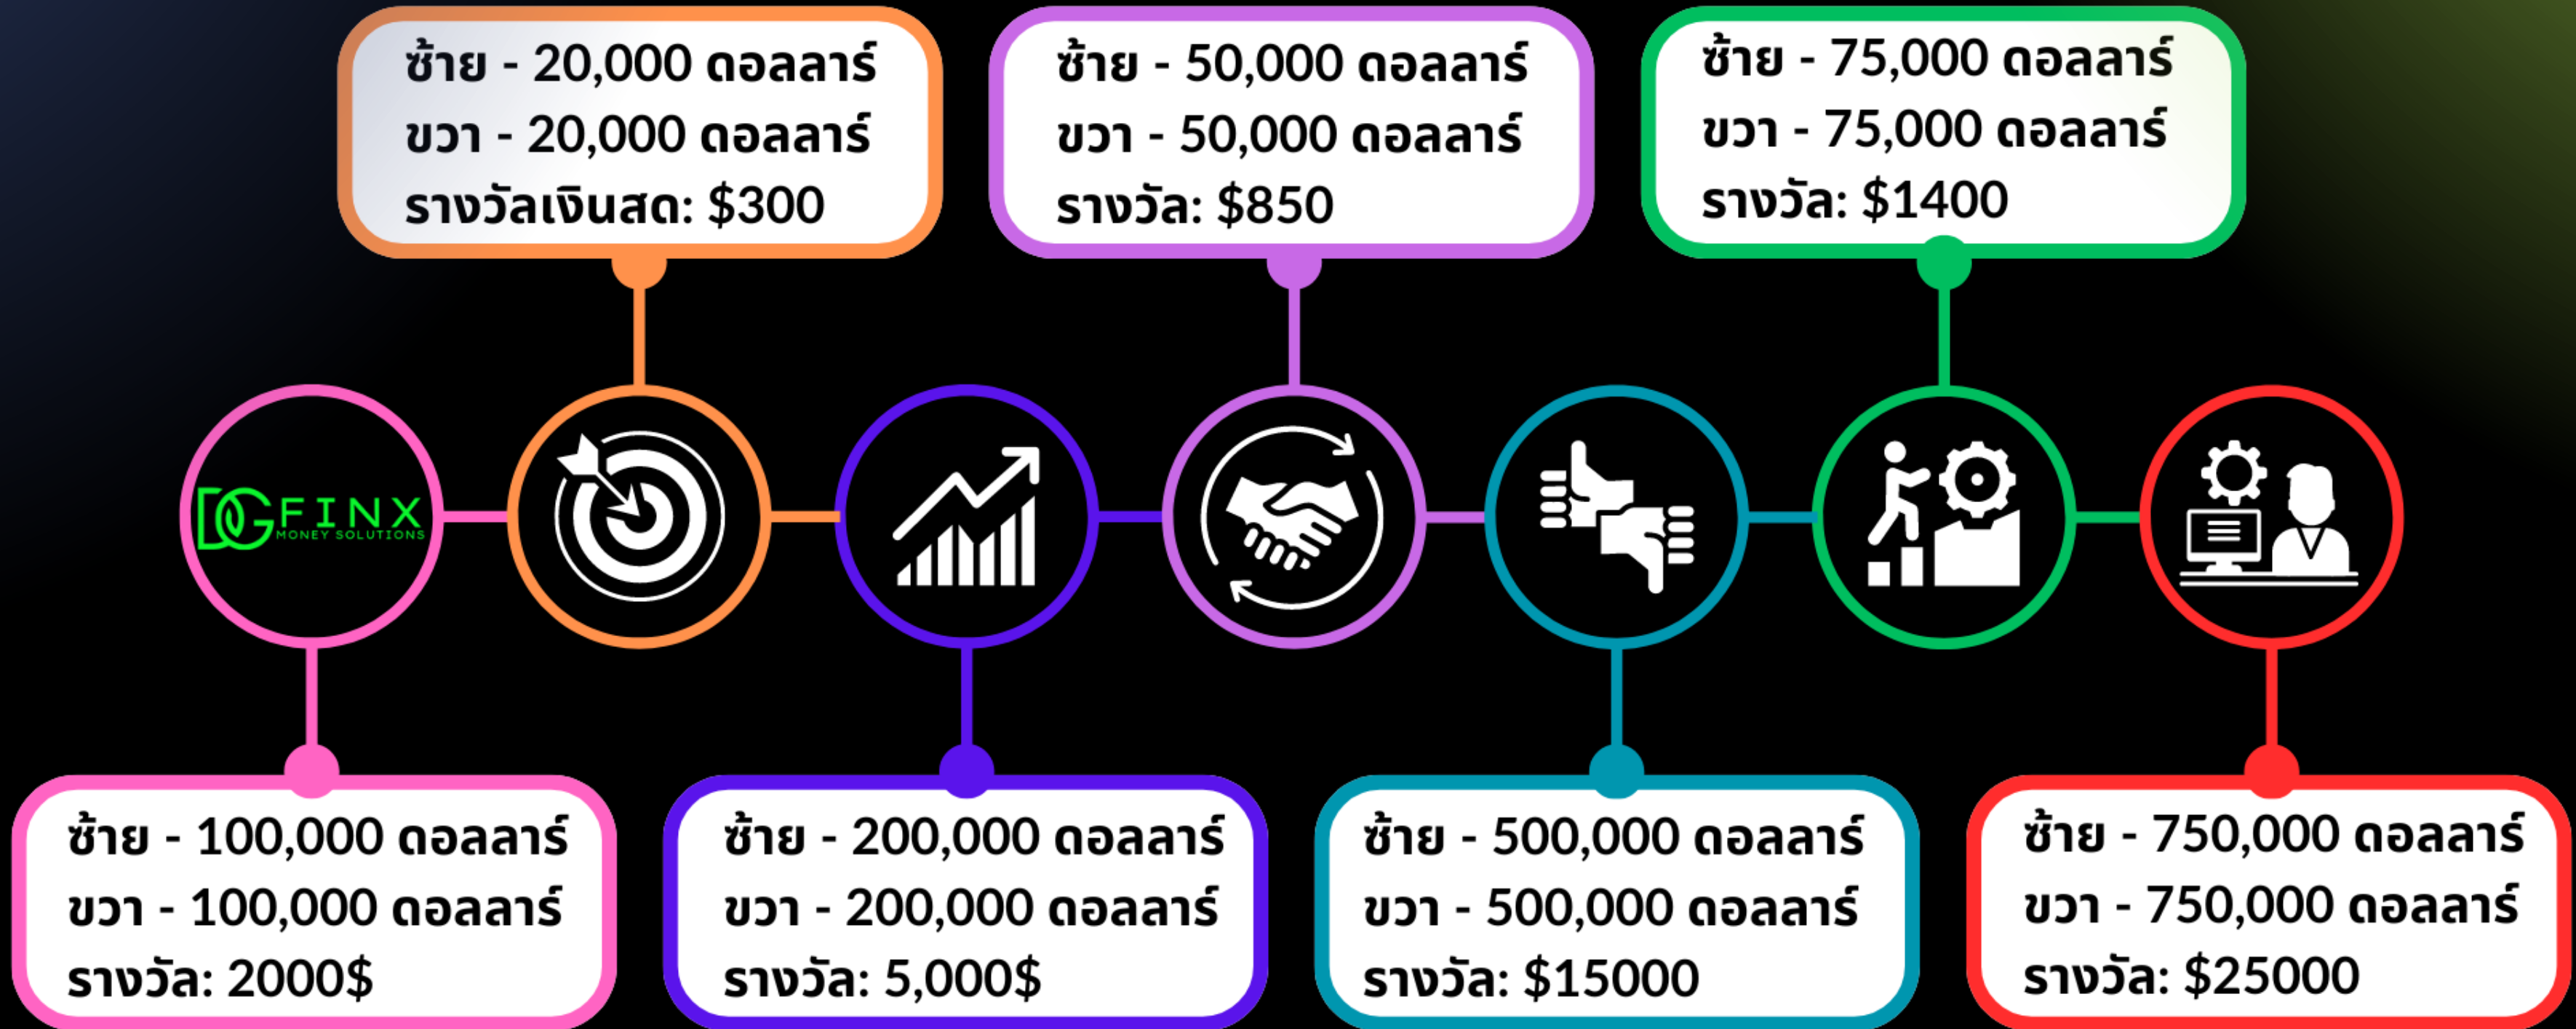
ซ้าย - 20,000 ดอลลาร์
ขวา - 20,000 ดอลลาร์
รางวัลเงินสด: $300

ซ้าย - 50,000 ดอลลาร์
ขวา - 50,000 ดอลลาร์
รางวัล: $850

ซ้าย - 75,000 ดอลลาร์
ขวา - 75,000 ดอลลาร์
รางวัล: $1400

DG FINX
MONEY SOLUTIONS

ซ้าย - 100,000 ดอลลาร์
ขวา - 100,000 ดอลลาร์
รางวัล: 2000$

ซ้าย - 200,000 ดอลลาร์
ขวา - 200,000 ดอลลาร์
รางวัล: 5,000$

ซ้าย - 500,000 ดอลลาร์
ขวา - 500,000 ดอลลาร์
รางวัล: $15000

ซ้าย - 750,000 ดอลลาร์
ขวา - 750,000 ดอลลาร์
รางวัล: $25000